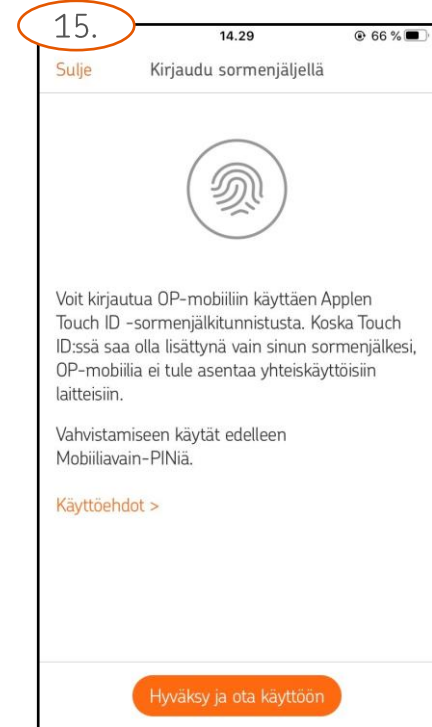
15.

14.29

66 %

Sulje

Kirjaudu sormenjäljellä

Voit kirjautua OP-mobiiliin käyttäen Applen Touch ID -sormenjälkitunnistusta. Koska Touch ID:ssä saa olla lisättynä vain sinun sormenjälkesi, OP-mobiilia ei tule asentaa yhteiskäyttöisiin laitteisiin.

Vahvistamiseen käytät edelleen Mobiiliavain-PINiä.

Käyttöehdot >

Hyväksy ja ota käyttöön